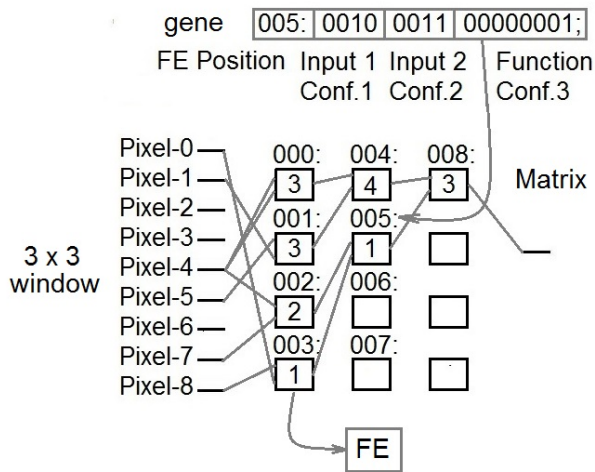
gene 005: 0010 0011 00000001;

FE Position Input 1 Conf.1 Input 2 Conf.2 Function Conf.3

3 x 3 window

Pixel-0
Pixel-1
Pixel-2
Pixel-3
Pixel-4
Pixel-5
Pixel-6
Pixel-7
Pixel-8

000: 3
001: 3
002: 2
003: 1
004: 4
005: 1
006:
007:
008: 3

Matrix

FE